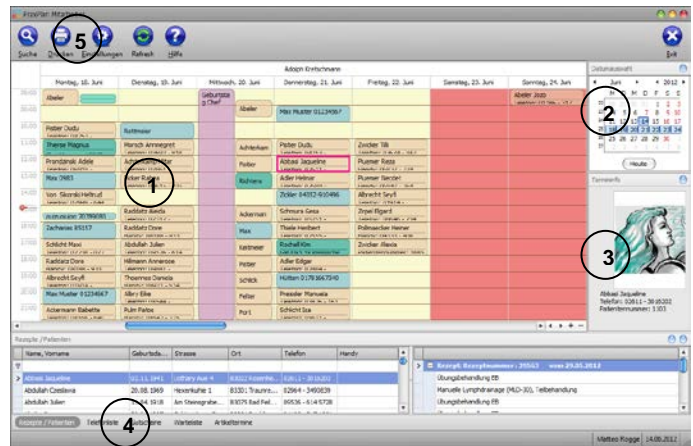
ProxPlan Mitarbeiter

Suche Drucken Einstellungen Refresh Hilfe Exit

5

Adolph Kretschmann

Montag, 18. Juni | Dienstag, 19. Juni | Mittwoch, 20. Juni | Donnerstag, 21. Juni | Freitag, 22. Juni | Samstag, 23. Juni | Sonntag, 24. Juni

Abeler
Geburtstag Chef
Abeler
Max Muster 0123456
Abeler Jozo
Pelter Dudu
Rottmeier
Therse Magnus
Marsch Armegret
Achterkam
Pelter Dudu
Zwicker Tilli
Prandzinski Adele
Achterkam
Pelter
Abbasi Jaqueline
Plueser Rasa
Max Oss3
Richara
Adler Helmar
Plueser Sendel
Von Sikorski Helfried
Zickler 14352-9310446
Albrecht Seyfi
Raddatz Aurela
Ackermann
Schmura Gesa
Zeppi Eigard
Zacharias 85157
Raddatz Dore
Max
Thiele Heribert
Pollmaecker Heiner
Schlicht Maxi
Abdullah Julien
Kastmeier
Rochafi Kim
Zwicker Alexia
Raddatz Dora
Hilmann Annemie
Pelter
Adler Edgar
Albrecht Seyfi
Thoennes Daniela
Schick
Hütten 0178 1647340
Max Muster 01234567
Albry Elke
Pelter
Pressler Manuela
Achermann Babette
Puhr Paloe
Port
Schlicht Sia

1

Datumsauswahl
Juni 2012
M D M D F S S
Heute

2

Terminfo

3

Abbasi Jaqueline
Telefon: 02811 - 3816202
Patientennummer: 1103

Rezepte /Patienten

Name, Vorname | Geburtsda... | Strasse | Ort | Telefon | Handy
Abbasi Jaqueline | 02.11.1941 | Lothary Aue 4 | 83512 Rosenhe... | 0281 - 3816202
Abdullah Caedawa | 28.08.1969 | Hexenhuhe 1 | 83301 Traunre... | 02964 - 349839
Abdullah Julien | 11.04.1918 | Am Steinograbe... | 83075 Bad Fei... | 89536 - 6147278

Rezept: Rezeptnummer: 25562 vom 29.05.2012
Übungsbehandlung EB
Manuelle Lymphdrainage (MLD-30), Teilbehandlung
Übungsbehandlung EB

4

Rezepte /Patienten Telefonliste Gutscheine Warteliste Artikeltermine

Mattes Kogge 14.06.2012